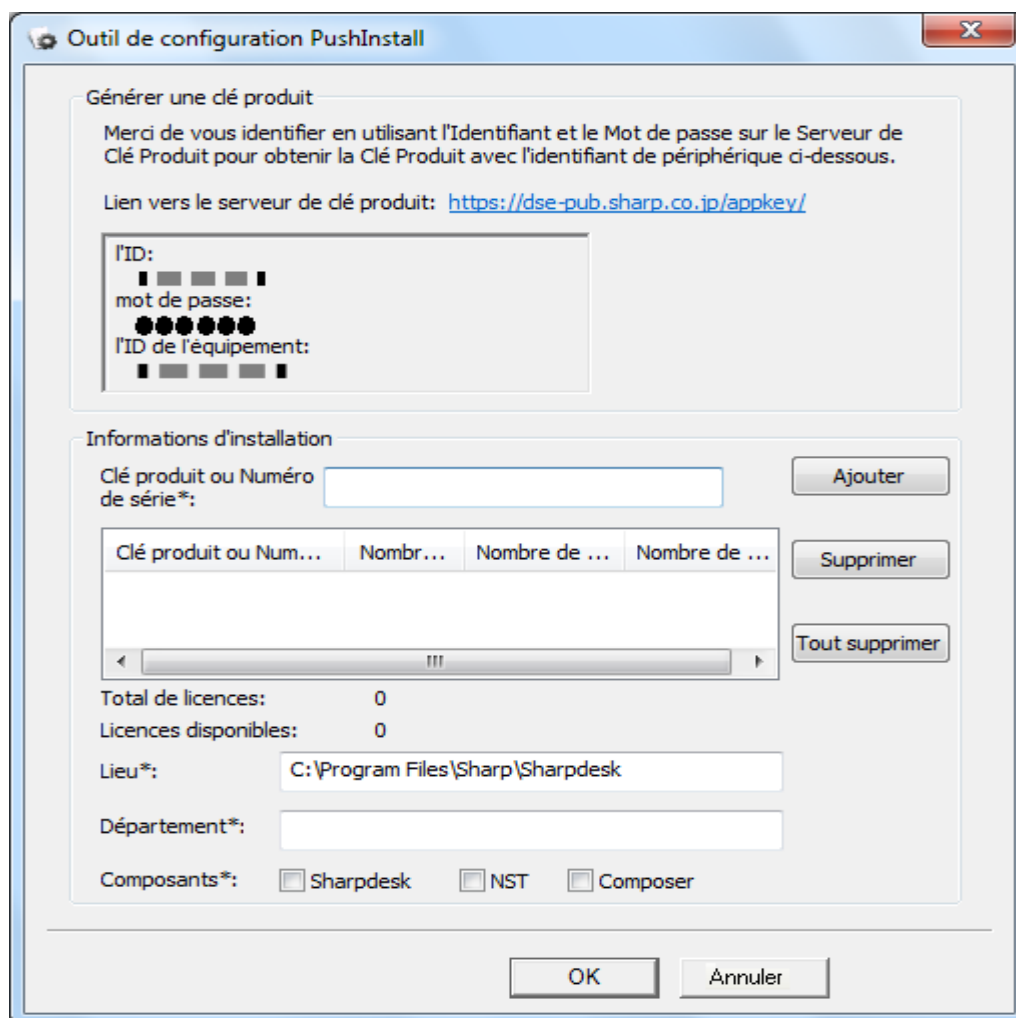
Outil de configuration PushInstall

Générer une clé produit

Merci de vous identifier en utilisant l'Identifiant et le Mot de passe sur le Serveur de Clé Produit pour obtenir la Clé Produit avec l'identifiant de périphérique ci-dessous.

Lien vers le serveur de clé produit: https://dse-pub.sharp.co.jp/appkey/

l'ID:
mot de passe:
l'ID de l'équipement:

Informations d'installation

Clé produit ou Numéro de série*:

Ajouter

| Clé produit ou Num... | Nombr... | Nombre de ... | Nombre de ... |
|---|---|---|---|

Supprimer

Tout supprimer

Total de licences: 0
Licences disponibles: 0

Lieu*: C:\Program Files\Sharp\Sharpdesk

Département*:

Composants*: Sharpdesk NST Composer

OK Annuler